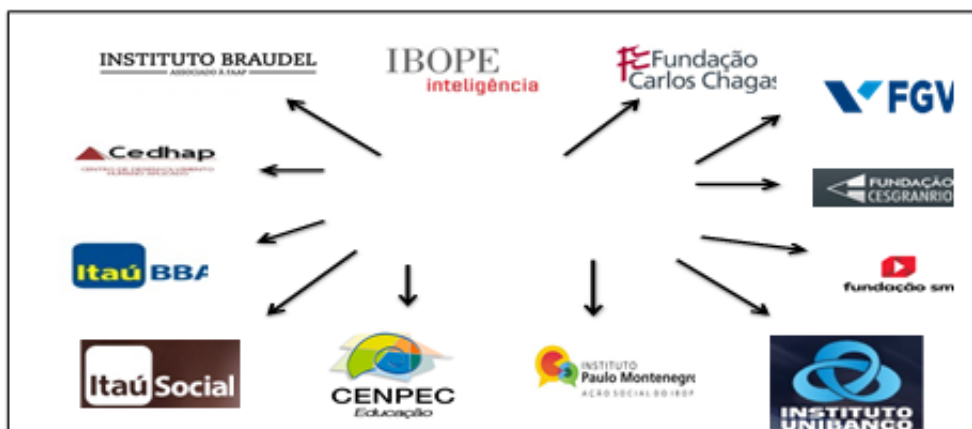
INSTITUTO BRAUDEL
ASSOCIADO À FAAP

IBOPE
inteligência

FC Fundação
Carlos Chagas

FGV

Cedhap
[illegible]

FUNDAÇÃO
CESGRANRIO

Itaú BBA

fundação sm

Itaú Social

CENPEC
Educação

INSTITUTO
Paulo Montenegro
AÇÃO SOCIAL DO IBOPE

INSTITUTO
UNIBANCO